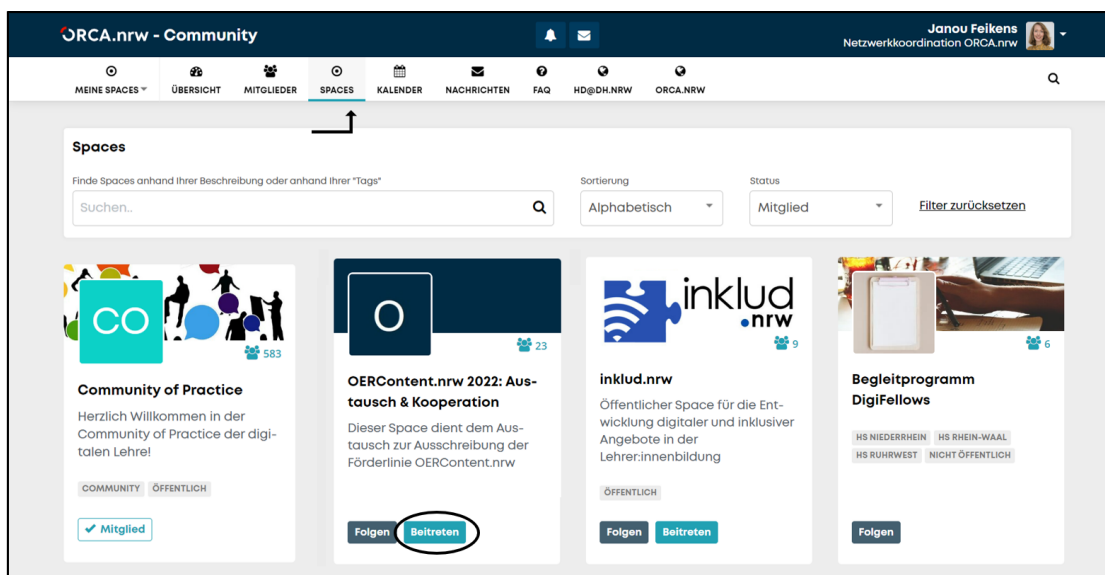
ORCA.nrw - Community

Janou Feikens
Netzwerkkoordination ORCA.nrw

MEINE SPACES ÜBERSICHT MITGLIEDER SPACES KALENDER NACHRICHTEN FAQ HD@DH.NRW ORCA.NRW

Spaces

Finde Spaces anhand Ihrer Beschreibung oder anhand Ihrer "Tags"
Suchen..

Sortierung
Alphabetisch

Status
Mitglied

Filter zurücksetzen

CO
583
Community of Practice
Herzlich Willkommen in der Community of Practice der digitalen Lehre!
COMMUNITY ÖFFENTLICH
Mitglied

O
23
OERContent.nrw 2022: Austausch & Kooperation
Dieser Space dient dem Austausch zur Ausschreibung der Förderlinie OERContent.nrw
Folgen Beitreten

inklud .nrw
9
inklud.nrw
Öffentlicher Space für die Entwicklung digitaler und inklusiver Angebote in der Lehrer:innenbildung
ÖFFENTLICH
Folgen Beitreten

6
Begleitprogramm DigiFellows
HS NIEDERRHEIN HS RHEIN-WAAL HS RUHRWEST NICHT ÖFFENTLICH
Folgen